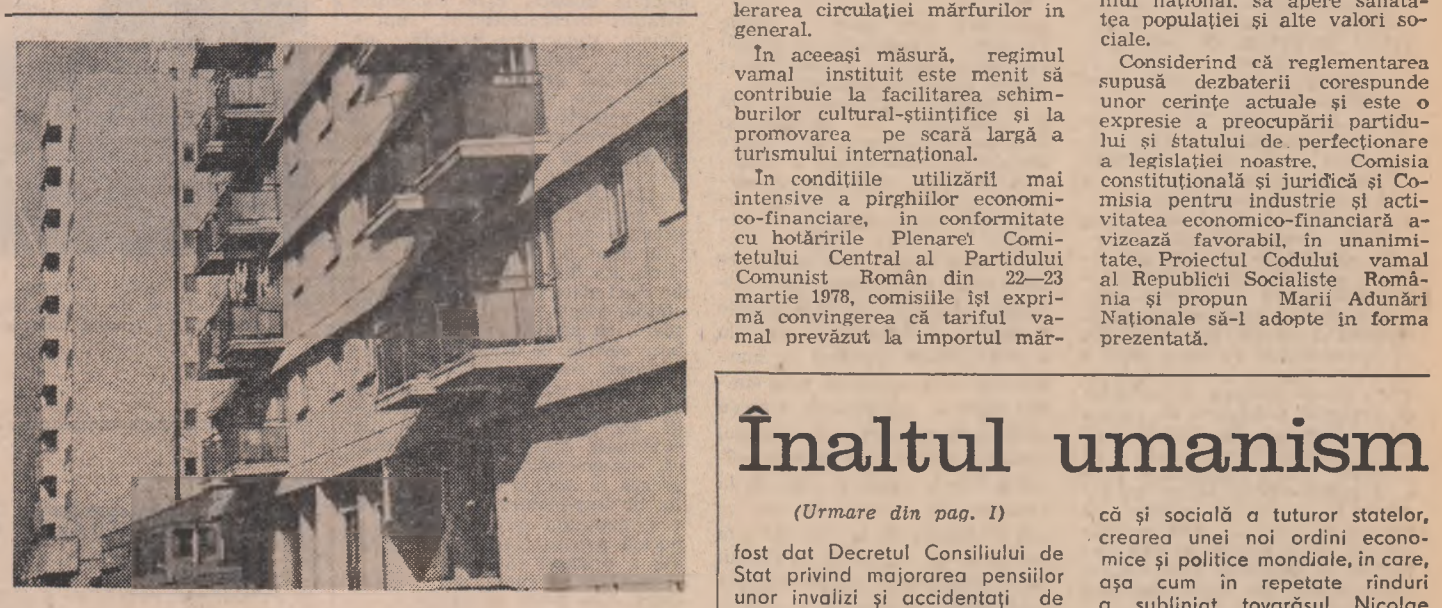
lerarea circulației mărfurilor in general.

În aceeași măsură, regimul vamal instituit este menit să contribuie la facilitarea schimburilor cultural-științifice și la promovarea pe scară largă a turismului internațional.

În condițiile utilizării mai intensive a pirghiilor economico-financiare, in conformitate cu hotăririle Plenarei Comitetului Central al Partidului Comunist Român din 22—23 martie 1978, comisiile își exprimă convingerea că tariful vamal prevăzut la importul măr-

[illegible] național, să apere sănătatea populației și alte valori sociale.

Considerind că reglementarea supusă dezbaterii corespunde unor cerințe actuale și este o expresie a preocupării partidului și statului de perfecționare a legislației noastre, Comisia constituțională și juridică și Comisia pentru industrie și activitatea economico-financiară avizează favorabil, în unanimitate, Proiectul Codului vamal al Republicii Socialiste România și propun Marii Adunări Naționale să-l adopte în forma prezentată.

Înaltul umanism

(Urmare din pag. I)

fost dat Decretul Consiliului de Stat privind majorarea pensiilor unor invalizi și accidentați de

că și socială a tuturor statelor, crearea unei noi ordini economice și politice mondiale, in care, așa cum în repetate rinduri a subliniat tovarășul Nicolae